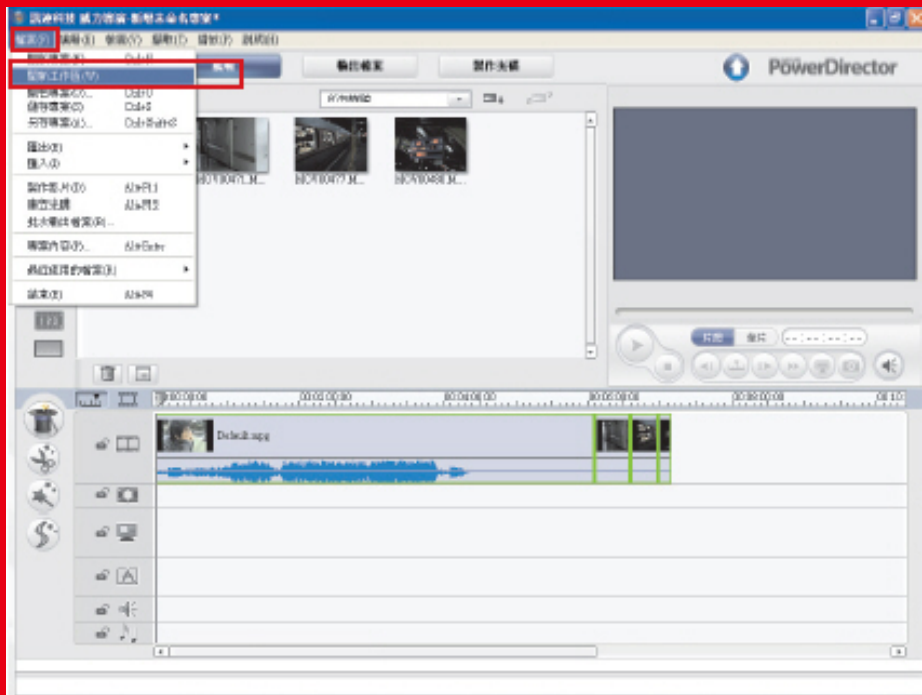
訊連科技 威力導演 - 新增未命名專案*

檔案(F) 編輯(E) 檢視(V) 擷取(T) 播放(P) 說明(H)

編輯 輸出檔案 製作光碟

PowerDirector

開新工作區(N)
開啟專案(O)... Ctrl+O
儲存專案(S) Ctrl+S
另存專案(A)... Ctrl+Shift+S

匯出(E)
匯入(I)

製作影片(P) Alt+F1
建立光碟 Alt+F2
批次輸出檔案(B)...

專案內容(P)... Alt+Enter

最近使用的檔案(R)

結束(X) Alt+F4

MOV00471.M... MOV00477.M... MOV00480.M...

Default.mpg

00:00:00:00 00:02:00:00 00:04:00:00 00:06:00:00 00:08:00:00